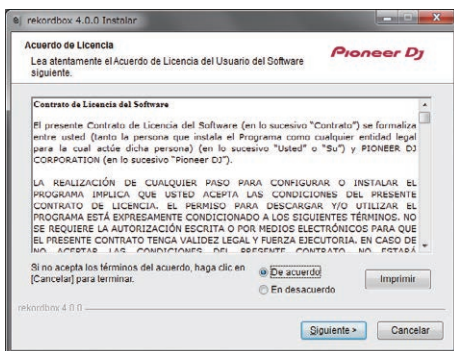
rekordbox 4.0.0 Instalar

Acuerdo de Licencia
Lea atentamente el Acuerdo de Licencia del Usuario del Software siguiente.

Pioneer DJ

Contrato de Licencia del Software

El presente Contrato de Licencia del Software (en lo sucesivo "Contrato") se formaliza entre usted (tanto la persona que instala el Programa como cualquier entidad legal para la cual actúe dicha persona) (en lo sucesivo "Usted" o "Su") y PIONEER DJ CORPORATION (en lo sucesivo "Pioneer DJ").

LA REALIZACIÓN DE CUALQUIER PASO PARA CONFIGURAR O INSTALAR EL PROGRAMA IMPLICA QUE USTED ACEPTA LAS CONDICIONES DEL PRESENTE CONTRATO DE LICENCIA. EL PERMISO PARA DESCARGAR Y/O UTILIZAR EL PROGRAMA ESTÁ EXPRESAMENTE CONDICIONADO A LOS SIGUIENTES TÉRMINOS. NO SE REQUIERE LA AUTORIZACIÓN ESCRITA O POR MEDIOS ELECTRÓNICOS PARA QUE EL PRESENTE CONTRATO TENGA VALIDEZ LEGAL Y FUERZA EJECUTORIA. EN CASO DE NO ACEPTAR LAS CONDICIONES DEL PRESENTE CONTRATO, NO ESTARÁ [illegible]

Si no acepta los términos del acuerdo, haga clic en [Cancelar] para terminar.

De acuerdo
En desacuerdo

Imprimir

rekordbox 4.0.0

Siguiente >
Cancelar